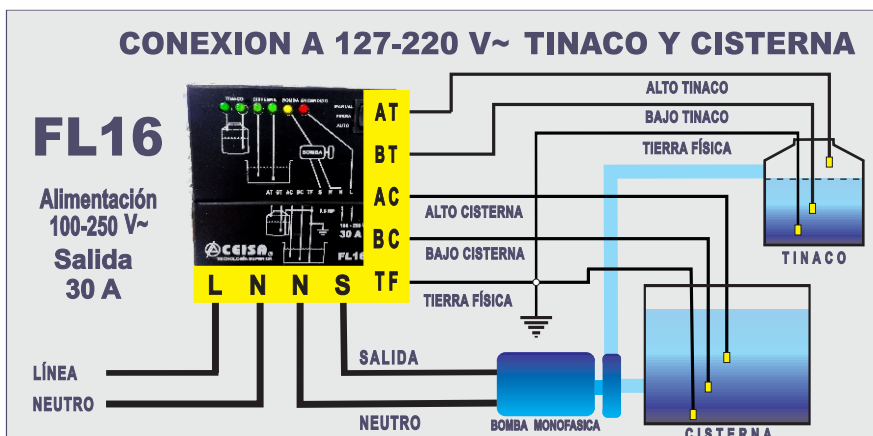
CONEXION A 127-220 V~ TINACO Y CISTERNA

FL16

Alimentación 100-250 V~

Salida 30 A

TINACO CISTERNA BOMBA ENCENDIDO

BOMBA

AT BT AC BC TF S N L

ACEISA

FL16

30 A

AT
BT
AC
BC
TF

L N N S

ALTO TINACO

BAJO TINACO

TIERRA FÍSICA

ALTO CISTERNA

BAJO CISTERNA

TIERRA FÍSICA

TINACO

SALIDA

LÍNEA

NEUTRO

NEUTRO

BOMBA MONOFASICA

CISTERNA